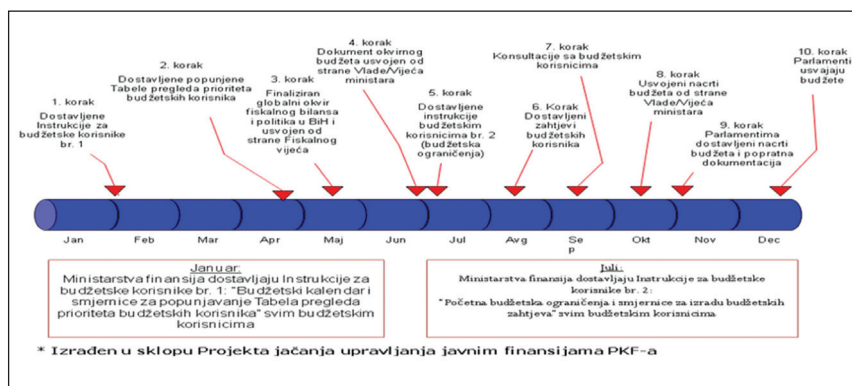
1. korak
Dostavljene Instrukcije za budžetske korisnike br. 1

2. korak
Dostavljene popunjene Tabele pregleda prioriteta budžetskih korisnika

3. korak
Finaliziran globalni okvir fiskalnog bilansa i politika u BiH i usvojen od strane Fiskalnog vijeća

4. korak
Dokument okvirnog budžeta usvojen od strane Vlade/Vijeća ministara

5. korak
Dostavljene instrukcije budžetskim korisnicima br. 2 (budžetska ograničenja)

6. Korak
Dostavljeni zahtjevi budžetskih korisnika

7. korak
Konsultacije sa budžetskim korisnicima

8. korak
Usvojeni nacrti budžeta od strane Vlade/Vijeća ministara

9. korak
Parlamentima dostavljeni nacrti budžeta i popratna dokumentacija

10. korak
Parlamenti usvajaju budžete

Jan
Feb
Mar
Apr
Maj
Jun
Jul
Avg
Sep
Okt
Nov
Dec

Januar:
Ministarstva finansija dostavljaju Instrukcije za budžetske korisnike br. 1: "Budžetski kalendar i smjernice za popunjavanje Tabela pregleda prioriteta budžetskih korisnika" svim budžetskim korisnicima

Juli:
Ministarstva finansija dostavljaju Instrukcije za budžetske korisnike br. 2:
"Početna budžetska ograničenja i smjernice za izradu budžetskih zahtjeva" svim budžetskim korisnicima

* Izrađen u sklopu Projekta jačanja upravljanja javnim finansijama PKF-a